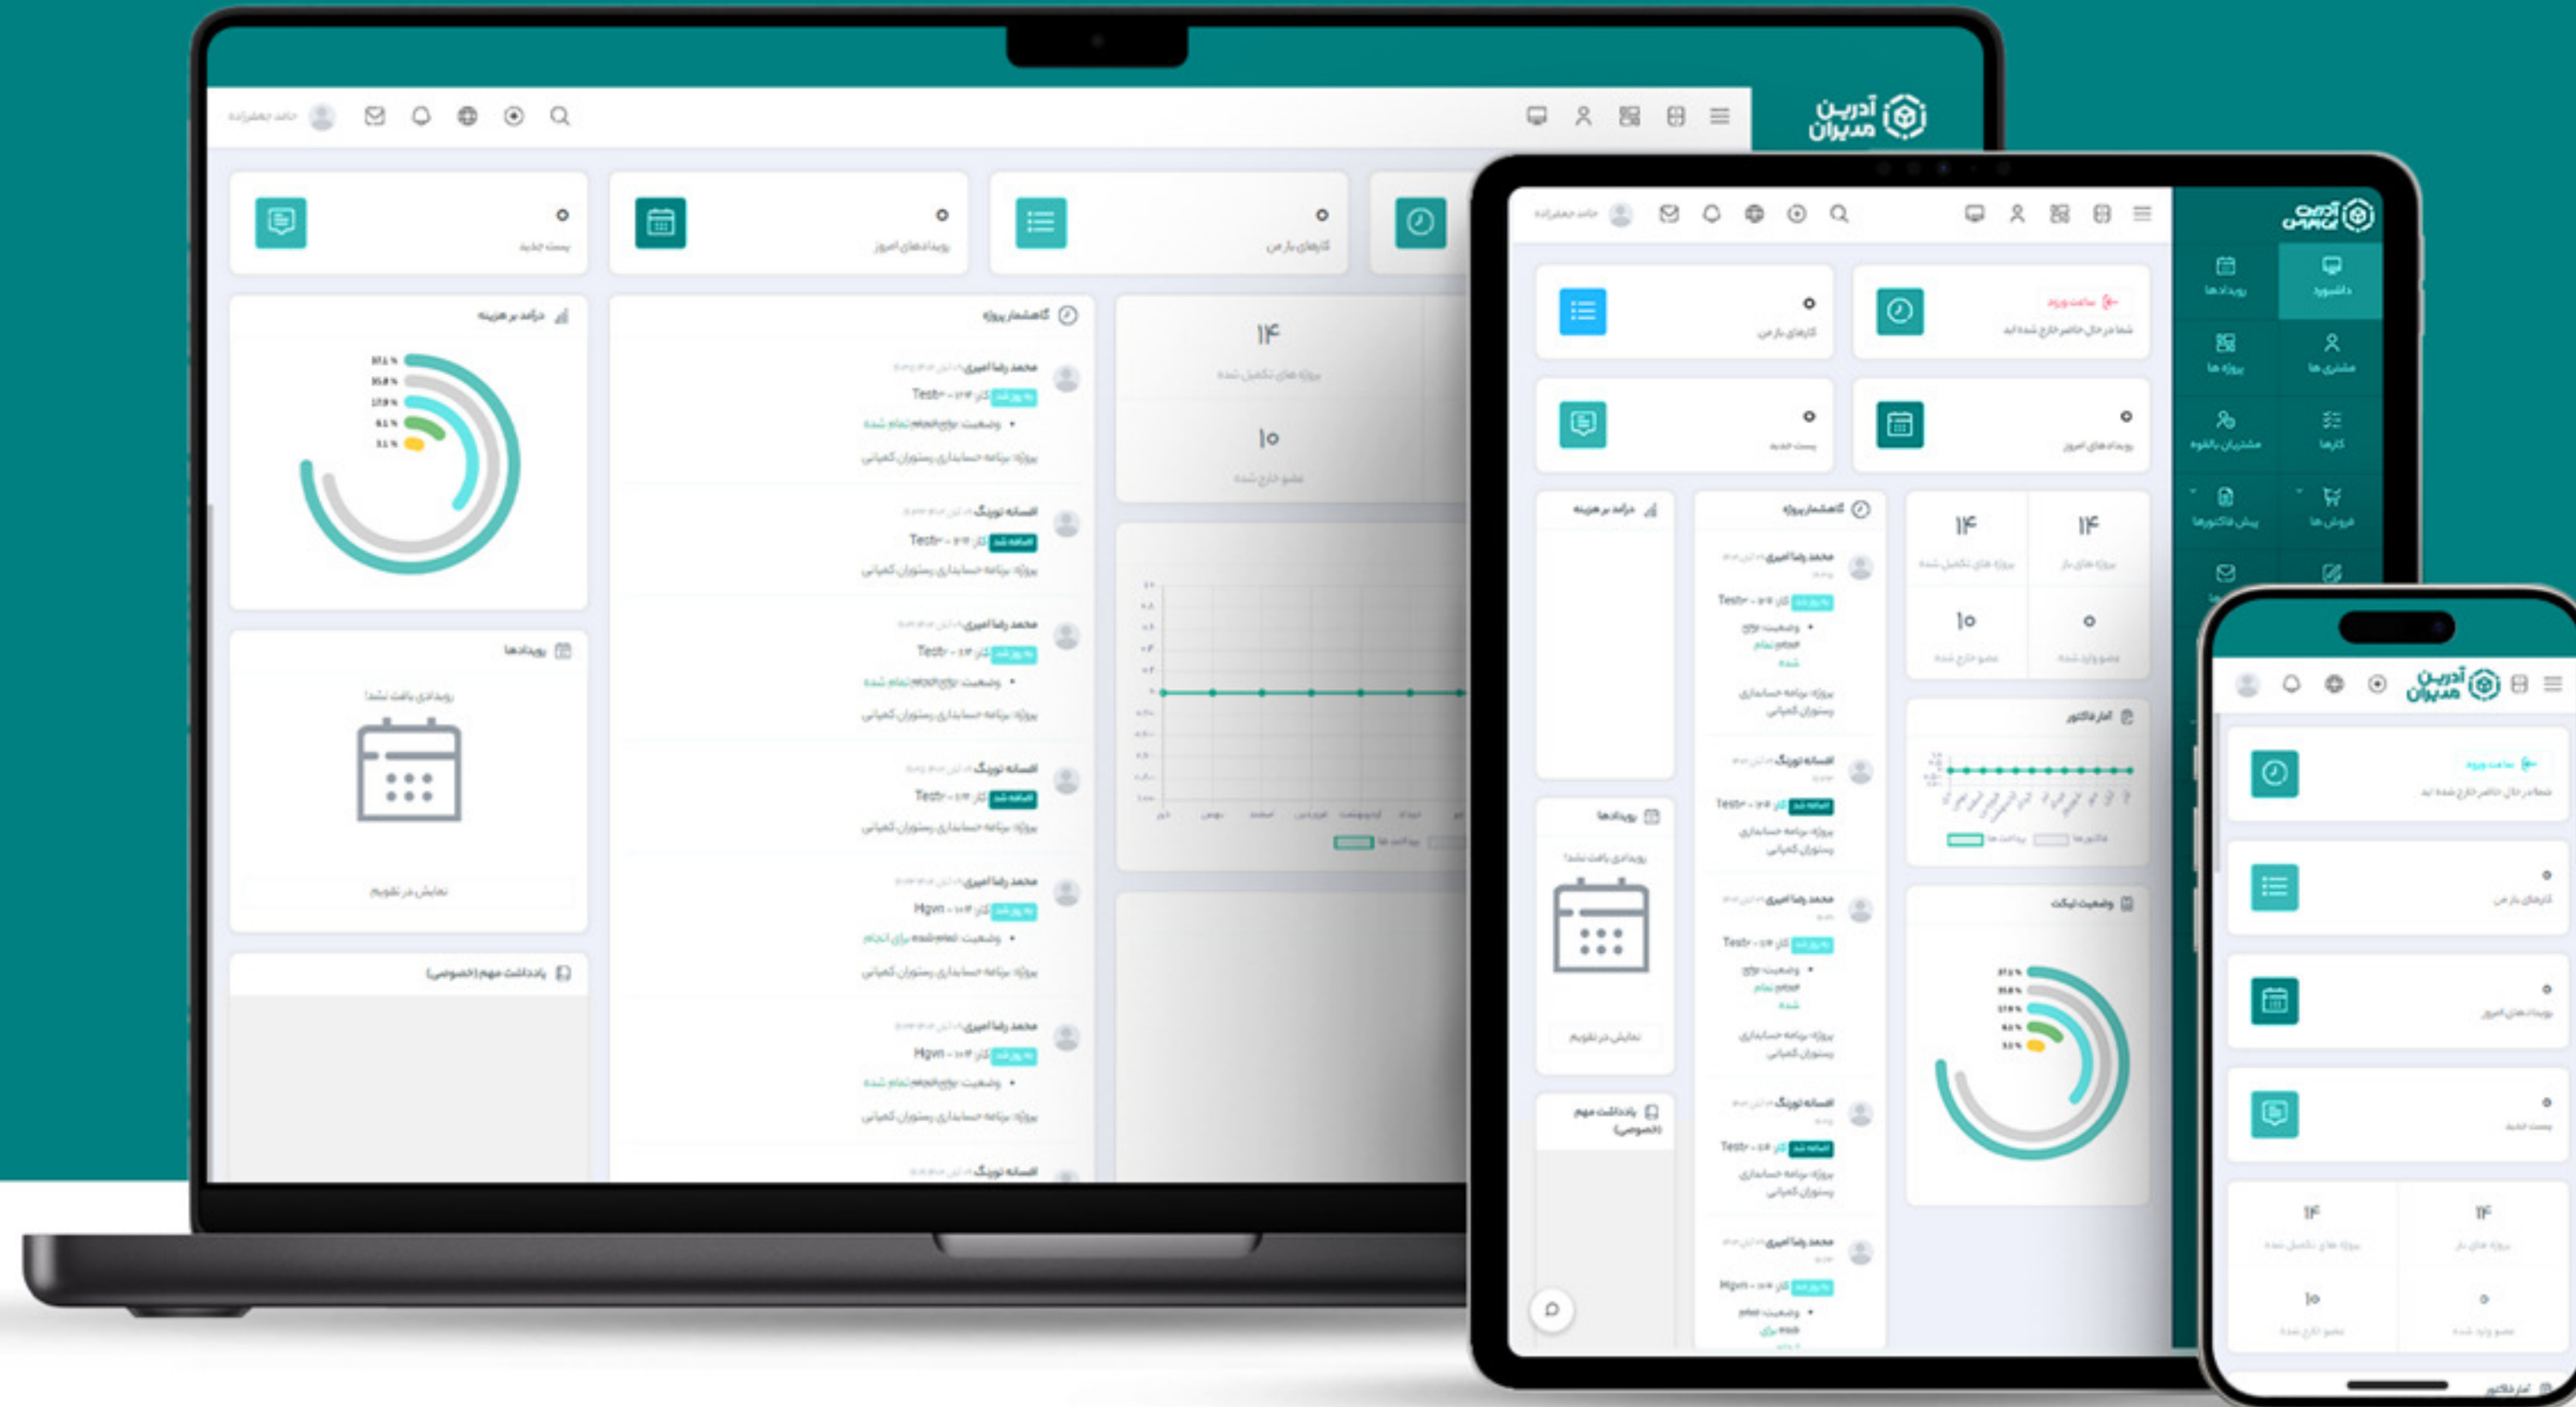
آدرین مدیران

حامد جعفرزاده

۰
پست جدید

۰
رویدادهای امروز

۰
کارهای باز من

درآمد بر هزینه

گاهشمار پروژه

محمد رضا امیری
Test۰ - ۱۲۳ کار
وضعیت:
پروژه: برنامه حسابداری رستوران کمپانی

افسانه توپگ
Test۰ - ۱۲۳ کار
پروژه: برنامه حسابداری رستوران کمپانی

محمد رضا امیری
Hgvn - ۱۰۳ کار
وضعیت:
پروژه: برنامه حسابداری رستوران کمپانی

۱۴
پروژه های تکمیل شده

۱۰
عضو خارج شده

رویدادها

رویدادی یافت نشد!

نمایش در تقویم

یادداشت مهم (خصوصی)

آدرین مدیران

داشبورد
رویداد ها
مشتری ها
پروژه ها
کارها
مشتریان بالقوه
فروش ها
پیش فاکتورها

ساعت ورود
شما در حال حاضر خارج شده اید

۰
کارهای باز من

۰
پست جدید

۰
رویدادهای امروز

درآمد بر هزینه

گاهشمار پروژه

۱۴
پروژه های تکمیل شده

۱۴
پروژه های باز

۱۰
عضو خارج شده

۰
عضو وارد شده

آمار فاکتور

وضعیت تیکت

رویدادها

رویدادی یافت نشد!

نمایش در تقویم

یادداشت مهم (خصوصی)

آدرین مدیران

ساعت ورود
شما در حال حاضر خارج شده اید

۰
کارهای باز من

۰
رویدادهای امروز

۰
پست جدید

۱۴
پروژه های تکمیل شده

۱۴
پروژه های باز

۱۰
عضو خارج شده

۰
عضو وارد شده

آمار فاکتور